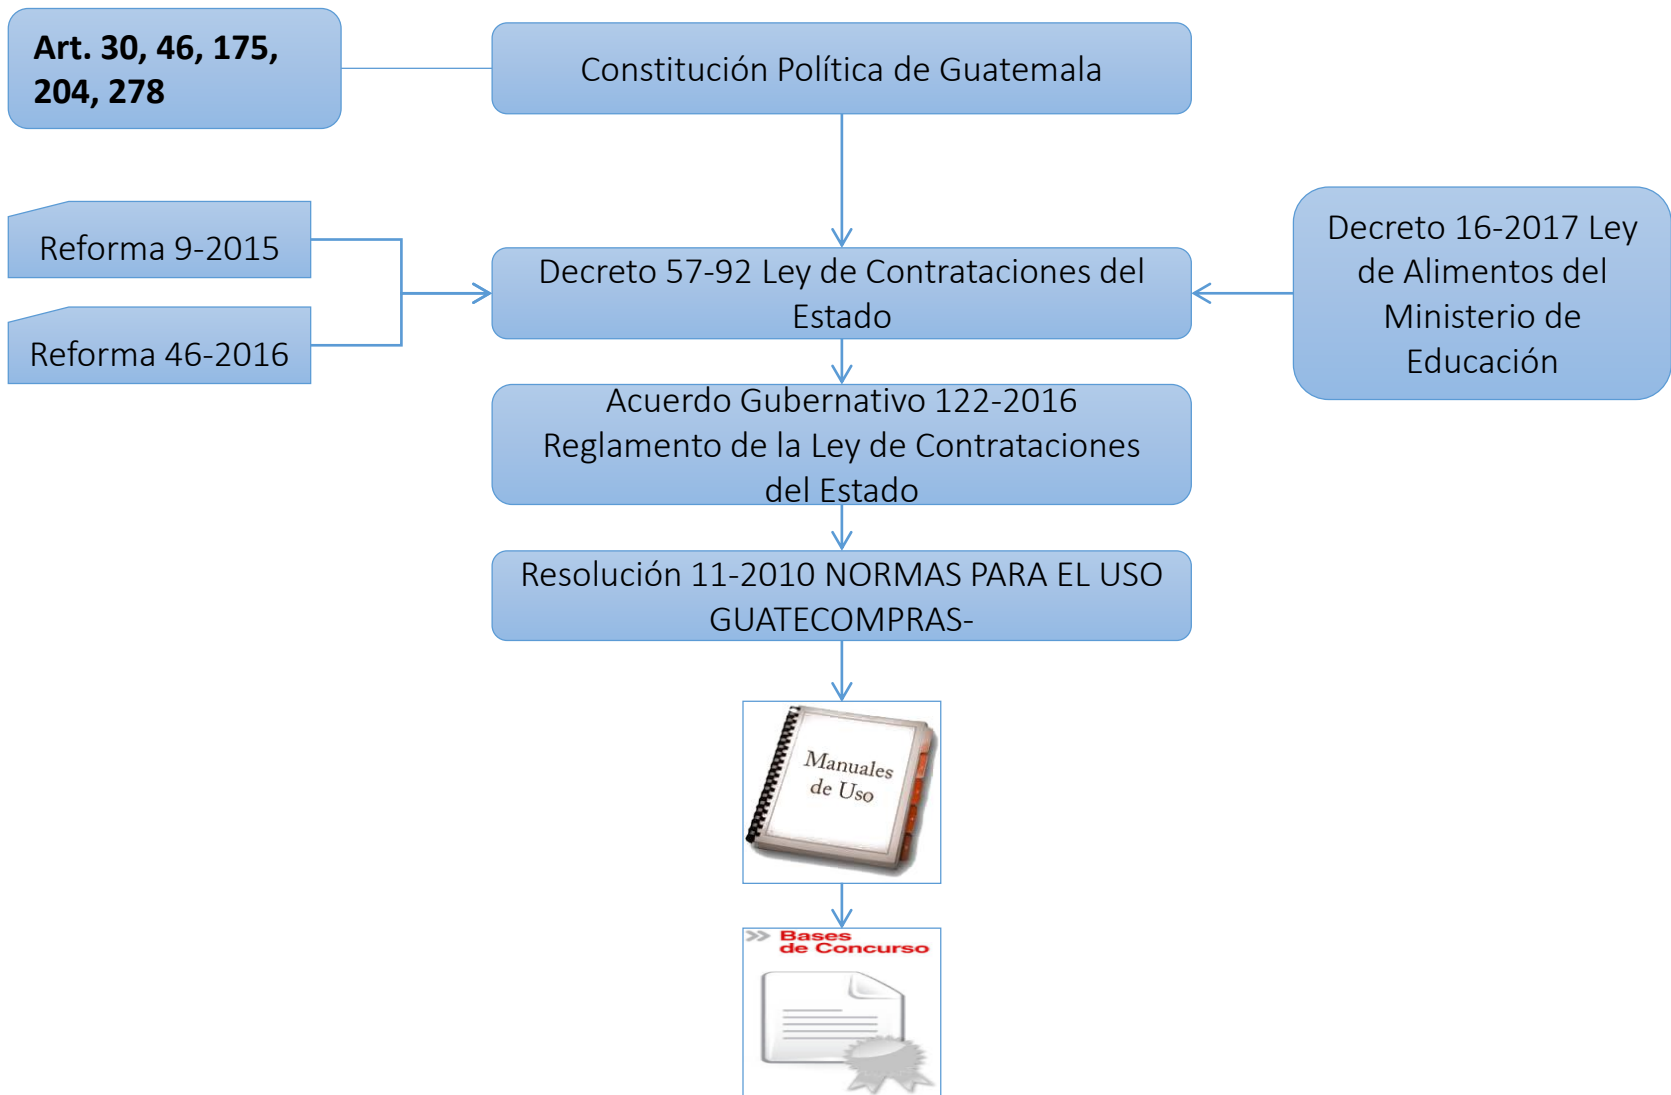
Art. 30, 46, 175, 204, 278

Constitución Política de Guatemala

Reforma 9-2015

Reforma 46-2016

Decreto 57-92 Ley de Contrataciones del Estado

Decreto 16-2017 Ley de Alimentos del Ministerio de Educación

Acuerdo Gubernativo 122-2016 Reglamento de la Ley de Contrataciones del Estado

Resolución 11-2010 NORMAS PARA EL USO GUATECOMPRAS-

Manuales de Uso

Bases de Concurso